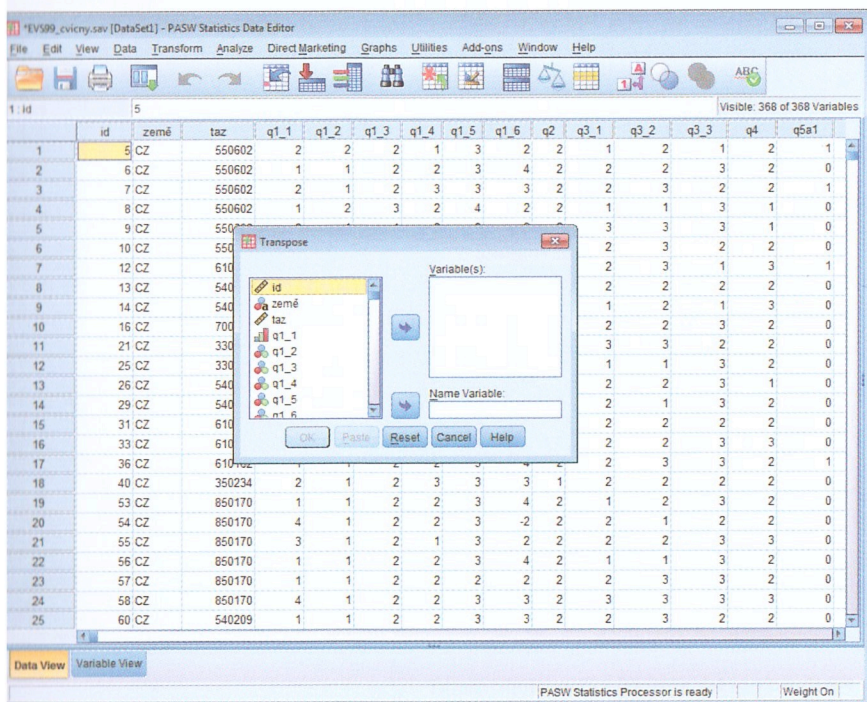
*EV599_cvicny.sav [DataSet1] - PASW Statistics Data Editor

File Edit View Data Transform Analyze Direct Marketing Graphs Utilities Add-ons Window Help

1 : id 5

Visible: 368 of 368 Variables

| | id | země | taz | q1_1 | q1_2 | q1_3 | q1_4 | q1_5 | q1_6 | q2 | q3_1 | q3_2 | q3_3 | q4 | q5a1 |
|---|---|---|---|---|---|---|---|---|---|---|---|---|---|---|---|
| 1 | 5 | CZ | 550602 | 2 | 2 | 2 | 1 | 3 | 2 | 2 | 1 | 2 | 1 | 2 | 1 |
| 2 | 6 | CZ | 550602 | 1 | 1 | 2 | 2 | 3 | 4 | 2 | 2 | 2 | 3 | 2 | 0 |
| 3 | 7 | CZ | 550602 | 2 | 1 | 2 | 3 | 3 | 3 | 2 | 2 | 3 | 2 | 2 | 1 |
| 4 | 8 | CZ | 550602 | 1 | 2 | 3 | 2 | 4 | 2 | 2 | 1 | 1 | 3 | 1 | 0 |
| 5 | 9 | CZ | 550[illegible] | | | | | | | | 3 | 3 | 3 | 1 | 0 |
| 6 | 10 | CZ | 550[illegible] | | | | | | | | 2 | 3 | 2 | 2 | 0 |
| 7 | 12 | CZ | 610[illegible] | | | | | | | | 2 | 3 | 1 | 3 | 1 |
| 8 | 13 | CZ | 540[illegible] | | | | | | | | 2 | 2 | 2 | 2 | 0 |
| 9 | 14 | CZ | 540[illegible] | | | | | | | | 1 | 2 | 1 | 3 | 0 |
| 10 | 16 | CZ | 700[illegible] | | | | | | | | 2 | 2 | 3 | 2 | 0 |
| 11 | 21 | CZ | 330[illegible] | | | | | | | | 3 | 3 | 2 | 2 | 0 |
| 12 | 25 | CZ | 330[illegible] | | | | | | | | 1 | 1 | 3 | 2 | 0 |
| 13 | 26 | CZ | 540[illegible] | | | | | | | | 2 | 2 | 3 | 1 | 0 |
| 14 | 29 | CZ | 540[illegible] | | | | | | | | 2 | 1 | 3 | 2 | 0 |
| 15 | 31 | CZ | 610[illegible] | | | | | | | | 2 | 2 | 2 | 2 | 0 |
| 16 | 33 | CZ | 610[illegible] | | | | | | | | 2 | 2 | 3 | 3 | 0 |
| 17 | 36 | CZ | 610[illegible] | | | | | | | | 2 | 3 | 3 | 2 | 1 |
| 18 | 40 | CZ | 350234 | 2 | 1 | 2 | 3 | 3 | 3 | 1 | 2 | 2 | 2 | 2 | 0 |
| 19 | 53 | CZ | 850170 | 1 | 1 | 2 | 2 | 3 | 4 | 2 | 1 | 2 | 2 | 2 | 0 |
| 20 | 54 | CZ | 850170 | 4 | 1 | 2 | 2 | 3 | -2 | 2 | 2 | 1 | 2 | 2 | 0 |
| 21 | 55 | CZ | 850170 | 3 | 1 | 2 | 1 | 3 | 2 | 2 | 2 | 2 | 3 | 3 | 0 |
| 22 | 56 | CZ | 850170 | 1 | 1 | 2 | 2 | 3 | 4 | 2 | 1 | 1 | 3 | 2 | 0 |
| 23 | 57 | CZ | 850170 | 1 | 1 | 2 | 2 | 2 | 2 | 2 | 2 | 3 | 3 | 2 | 0 |
| 24 | 58 | CZ | 850170 | 4 | 1 | 2 | 2 | 3 | 3 | 2 | 3 | 3 | 3 | 3 | 0 |
| 25 | 60 | CZ | 540209 | 1 | 1 | 2 | 2 | 3 | 3 | 2 | 2 | 3 | 2 | 2 | 0 |

Transpose

id
země
taz
q1_1
q1_2
q1_3
q1_4
q1_5
q1_6

Variable(s):

Name Variable:

OK Paste Reset Cancel Help

Data View Variable View

PASW Statistics Processor is ready Weight On